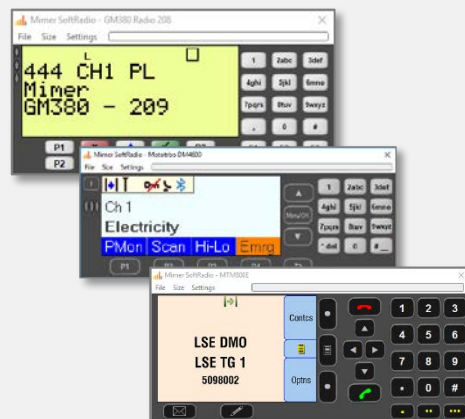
Mimer SoftRadio - GM380 Radio 208
File Size Settings
L
444 CH1 PL
Mimer
GM380 - 209
1 2abc 3def
4ghi 5jkl 6mno
7pqrs 8tuv 9wxyz
0 #
P1
P2

Mimer SoftRadio - Mototrbo DM4600
File Size Settings
Ch 1
Electricity
PMon Scan Hi-Lo Emrg
1 2abc 3def
4ghi 5jkl 6mno
7pqrs 8tuv 9wxyz
* del 0 #
P1

Mimer SoftRadio - MTM800E
File Size Settings
LSE DMO
LSE TG 1
5098002
Contcs
Optns
1 2 3
4 5 6
7 8 9
0 #